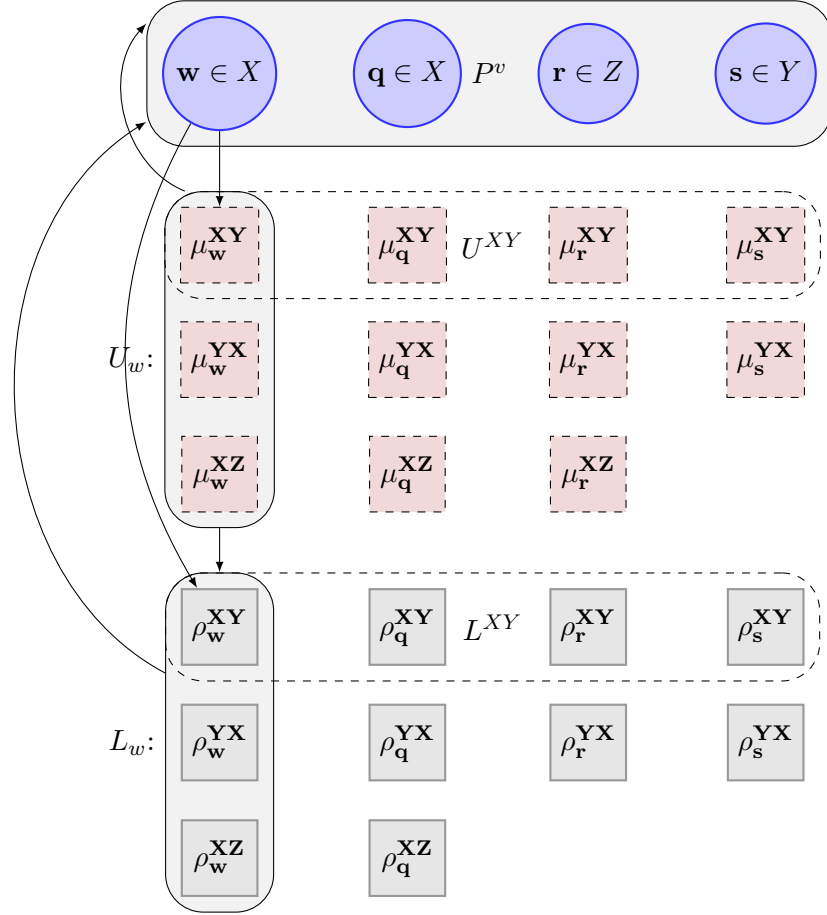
$\mathbf{w} \in X$ $\mathbf{q} \in X$ $P^v$ $\mathbf{r} \in Z$ $\mathbf{s} \in Y$

$\mu_{\mathbf{w}}^{\mathbf{XY}}$ $\mu_{\mathbf{q}}^{\mathbf{XY}}$ $U^{XY}$ $\mu_{\mathbf{r}}^{\mathbf{XY}}$ $\mu_{\mathbf{s}}^{\mathbf{XY}}$

$U_w$: $\mu_{\mathbf{w}}^{\mathbf{YX}}$ $\mu_{\mathbf{q}}^{\mathbf{YX}}$ $\mu_{\mathbf{r}}^{\mathbf{YX}}$ $\mu_{\mathbf{s}}^{\mathbf{YX}}$

$\mu_{\mathbf{w}}^{\mathbf{XZ}}$ $\mu_{\mathbf{q}}^{\mathbf{XZ}}$ $\mu_{\mathbf{r}}^{\mathbf{XZ}}$

$\rho_{\mathbf{w}}^{\mathbf{XY}}$ $\rho_{\mathbf{q}}^{\mathbf{XY}}$ $L^{XY}$ $\rho_{\mathbf{r}}^{\mathbf{XY}}$ $\rho_{\mathbf{s}}^{\mathbf{XY}}$

$L_w$: $\rho_{\mathbf{w}}^{\mathbf{YX}}$ $\rho_{\mathbf{q}}^{\mathbf{YX}}$ $\rho_{\mathbf{r}}^{\mathbf{YX}}$ $\rho_{\mathbf{s}}^{\mathbf{YX}}$

$\rho_{\mathbf{w}}^{\mathbf{XZ}}$ $\rho_{\mathbf{q}}^{\mathbf{XZ}}$